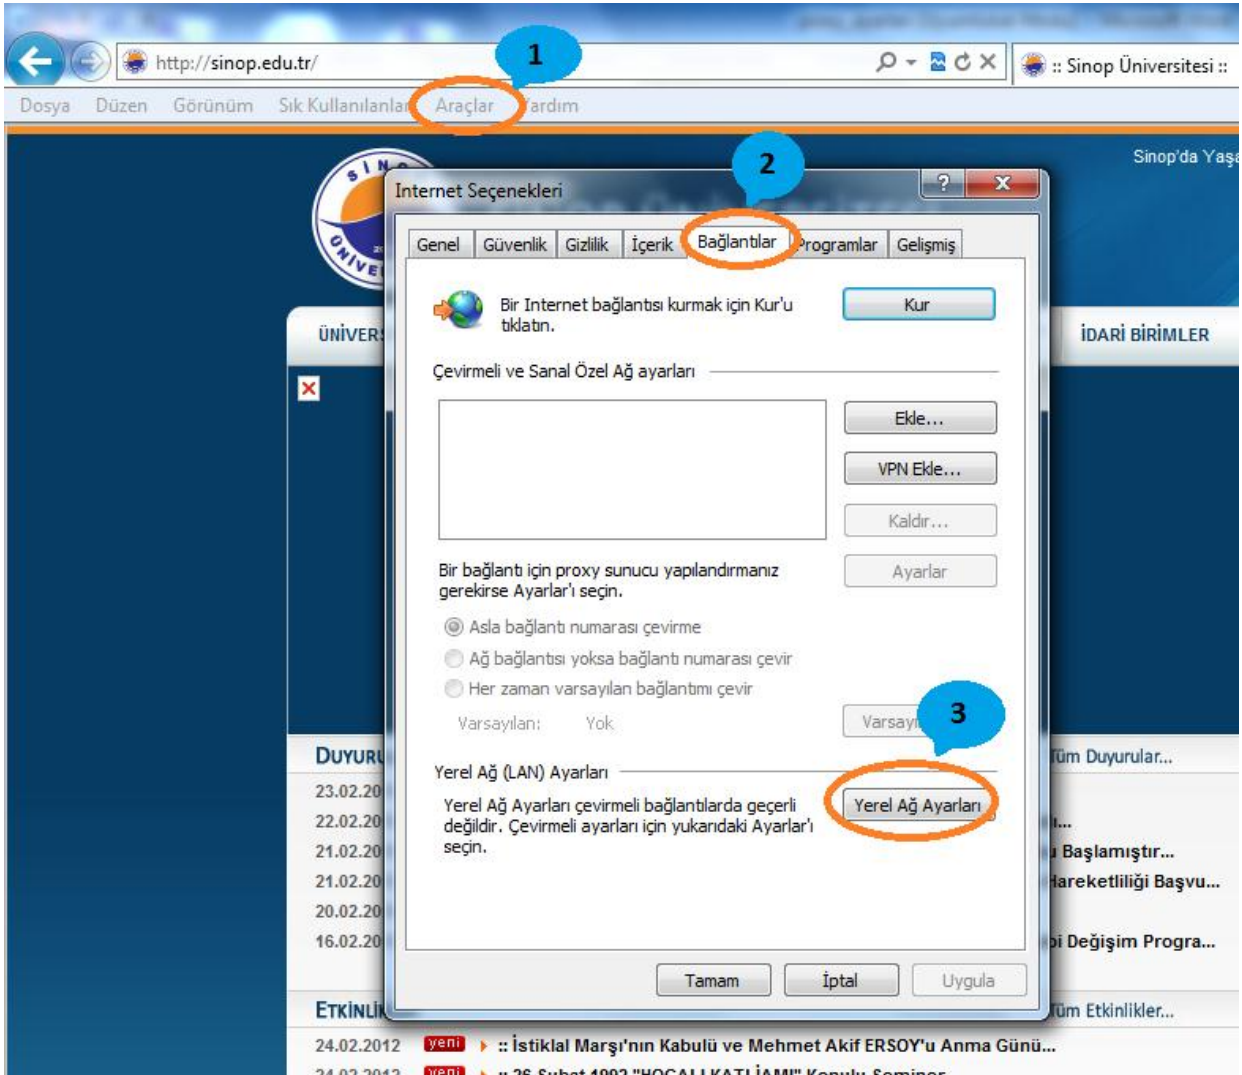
http://sinop.edu.tr/

:: Sinop Üniversitesi ::

Dosya Düzen Görünüm Sık Kullanılanlar Araçlar Yardım

1

Sinop'da Yaşa

2

Internet Seçenekleri

Genel Güvenlik Gizlilik İçerik Bağlantılar Programlar Gelişmiş

Bir Internet bağlantısı kurmak için Kur'u tıklatın.

Kur

Çevirmeli ve Sanal Özel Ağ ayarları

Ekle...

VPN Ekle...

Kaldır...

Bir bağlantı için proxy sunucu yapılandırmanız gerekirse Ayarlar'ı seçin.

Ayarlar

Asla bağlantı numarası çevirme

Ağ bağlantısı yoksa bağlantı numarası çevir

Her zaman varsayılan bağlantımı çevir

Varsayılan: Yok

Varsayı

3

Yerel Ağ (LAN) Ayarları

Yerel Ağ Ayarları çevirmeli bağlantılarda geçerli değildir. Çevirmeli ayarları için yukarıdaki Ayarlar'ı seçin.

Yerel Ağ Ayarları

Tamam İptal Uygula

ÜNİVERS

İDARİ BİRİMLER

DUYURU

Tüm Duyurular...

23.02.20

22.02.20

21.02.20 Başlamıştır...

21.02.20 Hareketliliği Başvu...

20.02.20

16.02.20 pi Değişim Progra...

ETKİNLİ

Tüm Etkinlikler...

24.02.2012 yeni :: İstiklal Marşı'nın Kabulü ve Mehmet Akif ERSOY'u Anma Günü...

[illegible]